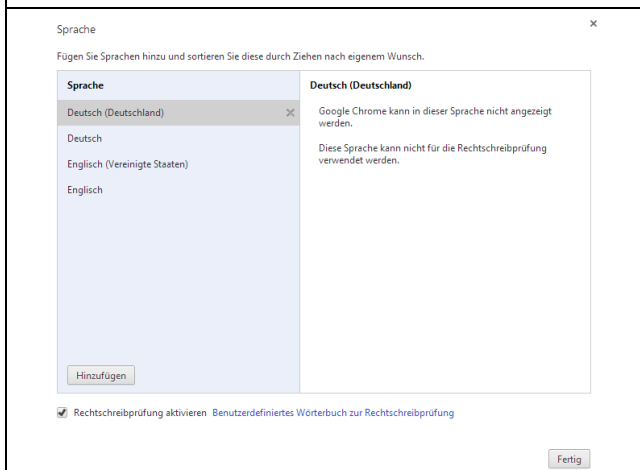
Sprache

×

Fügen Sie Sprachen hinzu und sortieren Sie diese durch Ziehen nach eigenem Wunsch.

Sprache

Deutsch (Deutschland) ×

Deutsch

Englisch (Vereinigte Staaten)

Englisch

Hinzufügen

Deutsch (Deutschland)

Google Chrome kann in dieser Sprache nicht angezeigt werden.

Diese Sprache kann nicht für die Rechtschreibprüfung verwendet werden.

Rechtschreibprüfung aktivieren Benutzerdefiniertes Wörterbuch zur Rechtschreibprüfung

Fertig